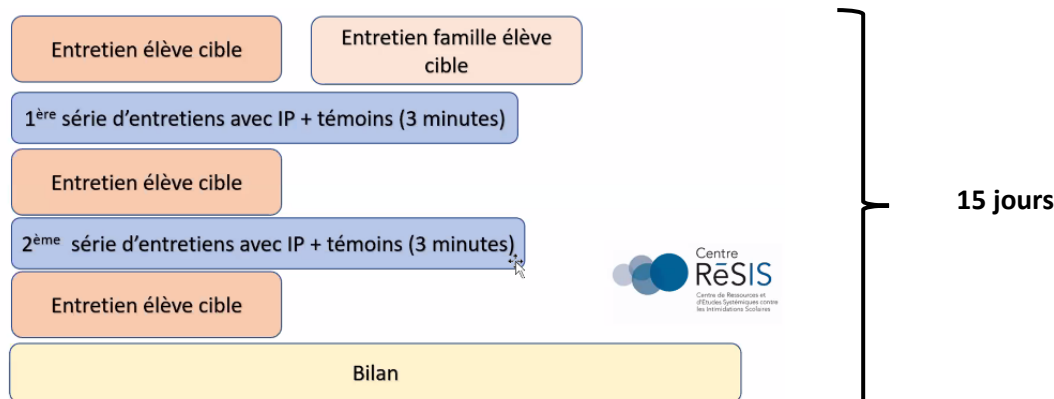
Entretien élève cible

Entretien famille élève cible

1$^{ère}$ série d'entretiens avec IP + témoins (3 minutes)

Entretien élève cible

2$^{ème}$ série d'entretiens avec IP + témoins (3 minutes)

Entretien élève cible

Centre
RéSIS
Centre de Ressources et d'Etudes Systémiques contre les Intimidations Scolaires

Bilan

15 jours